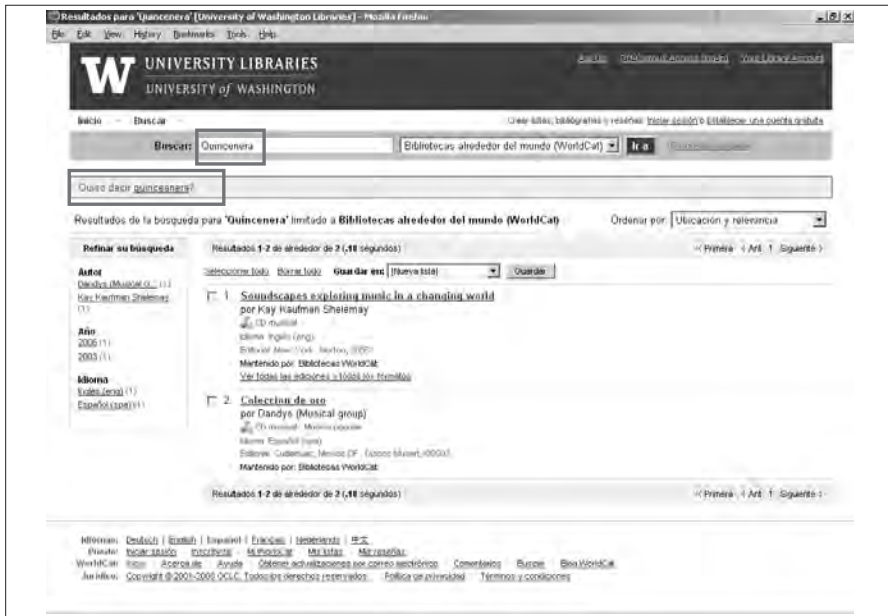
Resultados para 'Quincenera' [University of Washington Libraries] - Mozilla Firefox

File Edit View History Bookmarks Tools Help

UNIVERSITY LIBRARIES
UNIVERSITY of WASHINGTON

Ask Us | Off-Campus Access (login) | Your Library Account

Inicio — Buscar

Crear listas, bibliografías y reseñas: Iniciar sesión o Establecer una cuenta gratuita

Buscar: Quincenera | Bibliotecas alrededor del mundo (WorldCat) | Ir a

Quiso decir quincesnera?

Resultados de la búsqueda para 'Quincenera' limitado a Bibliotecas alrededor del mundo (WorldCat)

Ordenar por: Ubicación y relevancia

Refinar su búsqueda

Resultados 1-2 de alrededor de 2 (.18 segundos)

« Primera ‹ Ant 1 Siguiente ›

Seleccionar todo Borrar todo Guardar en: [Nueva lista] Guardar

Autor
Dandys (Musical G... (1)
Kay Kaufman Shelemay (1)

Año
2006 (1)
2003 (1)

Idioma
Inglés (eng) (1)
Español (spa) (1)

1. Soundscapes exploring music in a changing world
por Kay Kaufman Shelemay
CD musical
Idioma: Inglés (eng)
Editorial: New York : Norton, 2006
Mantenido por: Bibliotecas WorldCat
Ver todas las ediciones y todos los formatos

2. Coleccion de oro
por Dandys (Musical group)
CD musical : Música popular
Idioma: Español (spa)
Editorial: Cuájimalpa, Mexico DF : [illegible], 2003
Mantenido por: Bibliotecas WorldCat

Resultados 1-2 de alrededor de 2 (.18 segundos)

« Primera ‹ Ant 1 Siguiente ›

Idiomas: Deutsch | English | Español | Français | Nederlands | 中文
Privado: Iniciar sesión | Inscribirse | Mi WorldCat | Mis listas | Mis reseñas
WorldCat: Inicio | Acerca de | Ayuda | Obtener actualizaciones por correo electrónico | Comentarios | Buscar | Blog WorldCat
Jurídico: Copyright © 2001-2008 OCLC. Todos los derechos reservados | Política de privacidad | Términos y condiciones